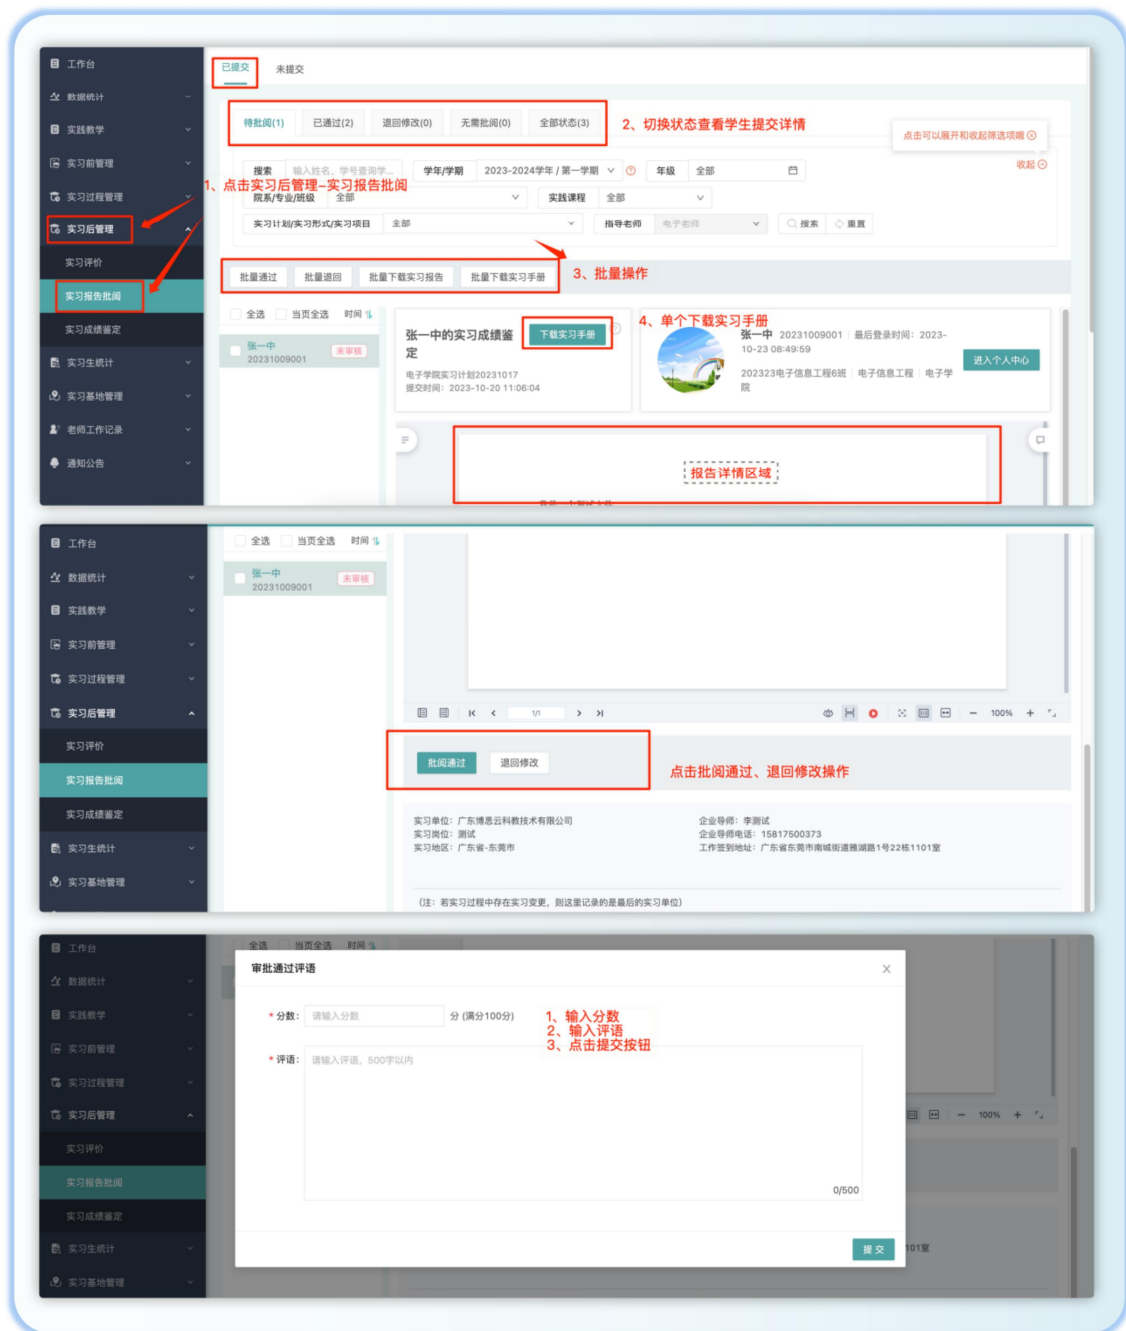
工作台
数据统计
实践教学
实习前管理
实习过程管理
实习后管理
实习评价
实习报告批阅
实习成绩鉴定
实习生统计
实习基地管理
老师工作记录
通知公告

已提交 未提交

待批阅(1) 已通过(2) 退回修改(0) 无需批阅(0) 全部状态(3)

2、切换状态查看学生提交详情

点击可以展开和收起筛选项哦

收起

搜索 输入姓名、学号查询学... 学年/学期 2023-2024学年 / 第一学期 年级 全部

1、点击实习后管理-实习报告批阅

院系/专业/班级 全部 实践课程 全部

实习计划/实习形式/实习项目 全部 指导老师 电子老师 搜索 重置

批量通过 批量退回 批量下载实习报告 批量下载实习手册

3、批量操作

全选 当页全选 时间

张一中 20231009001 未审核

张一中的实习成绩鉴定 下载实习手册

4、单个下载实习手册

电子学院实习计划20231017
提交时间：2023-10-20 11:06:04

张一中 20231009001 最后登录时间：2023-10-23 08:49:59
202323电子信息工程6班 电子信息工程 电子学院

进入个人中心

报告详情区域

工作台
数据统计
实践教学
实习前管理
实习过程管理
实习后管理
实习评价
实习报告批阅
实习成绩鉴定
实习生统计
实习基地管理

全选 当页全选 时间

张一中 20231009001 未审核

1/1 100%

批阅通过 退回修改

点击批阅通过、退回修改操作

实习单位：广东博思云科教技术有限公司
实习岗位：测试
实习地区：广东省-东莞市

企业导师：李测试
企业导师电话：15817500373
工作签到地址：广东省东莞市南城街道雅湖路1号22栋1101室

（注：若实习过程中存在实习变更，则这里记录的是最后的实习单位）

工作台
数据统计
实践教学
实习前管理
实习过程管理
实习后管理
实习评价
实习报告批阅
实习成绩鉴定
实习生统计
实习基地管理

全选 当页全选 时间

审批通过评语

* 分数： 请输入分数 分 (满分100分)

1、输入分数
2、输入评语
3、点击提交按钮

* 评语： 请输入评语，500字以内

0/500

100%

101室

提交